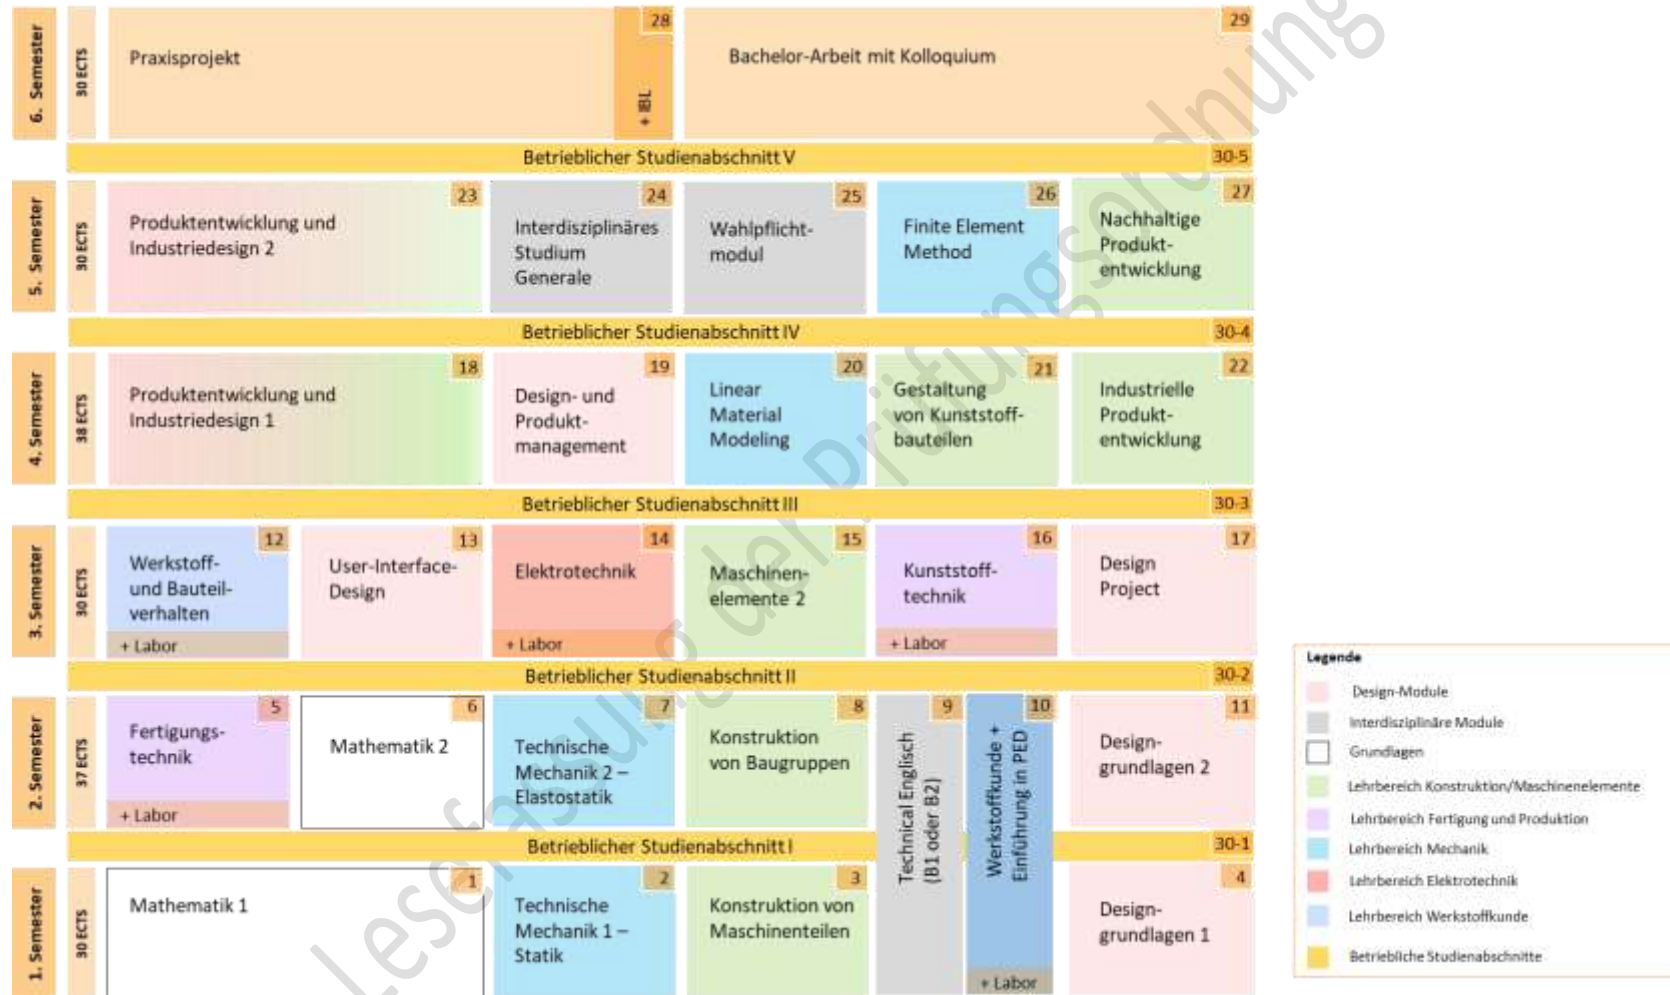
6. Semester
30 ECTS
Praxisprojekt
28
+ BL
Bachelor-Arbeit mit Kolloquium
29

Betrieblicher Studienabschnitt V
30-5

5. Semester
30 ECTS
Produktentwicklung und Industriedesign 2
23
Interdisziplinäres Studium Generale
24
Wahlpflichtmodul
25
Finite Element Method
26
Nachhaltige Produktentwicklung
27

Betrieblicher Studienabschnitt IV
30-4

4. Semester
38 ECTS
Produktentwicklung und Industriedesign 1
18
Design- und Produktmanagement
19
Linear Material Modeling
20
Gestaltung von Kunststoffbauteilen
21
Industrielle Produktentwicklung
22

Betrieblicher Studienabschnitt III
30-3

3. Semester
30 ECTS
Werkstoff- und Bauteilverhalten
12
+ Labor
User-Interface-Design
13
Elektrotechnik
14
+ Labor
Maschinenelemente 2
15
Kunststofftechnik
16
+ Labor
Design Project
17

Betrieblicher Studienabschnitt II
30-2

2. Semester
37 ECTS
Fertigungstechnik
5
+ Labor
Mathematik 2
6
Technische Mechanik 2 – Elastostatik
7
Konstruktion von Baugruppen
8
Technical Englisch (B1 oder B2)
9
Werkstoffkunde + Einführung in PED
10
+ Labor
Designgrundlagen 2
11

Betrieblicher Studienabschnitt I
30-1

1. Semester
30 ECTS
Mathematik 1
1
Technische Mechanik 1 – Statik
2
Konstruktion von Maschinenteilen
3
Designgrundlagen 1
4

Legende
Design-Module
Interdisziplinäre Module
Grundlagen
Lehrbereich Konstruktion/Maschinenelemente
Lehrbereich Fertigung und Produktion
Lehrbereich Mechanik
Lehrbereich Elektrotechnik
Lehrbereich Werkstoffkunde
Betriebliche Studienabschnitte

Lesefassung der Prüfungsordnung